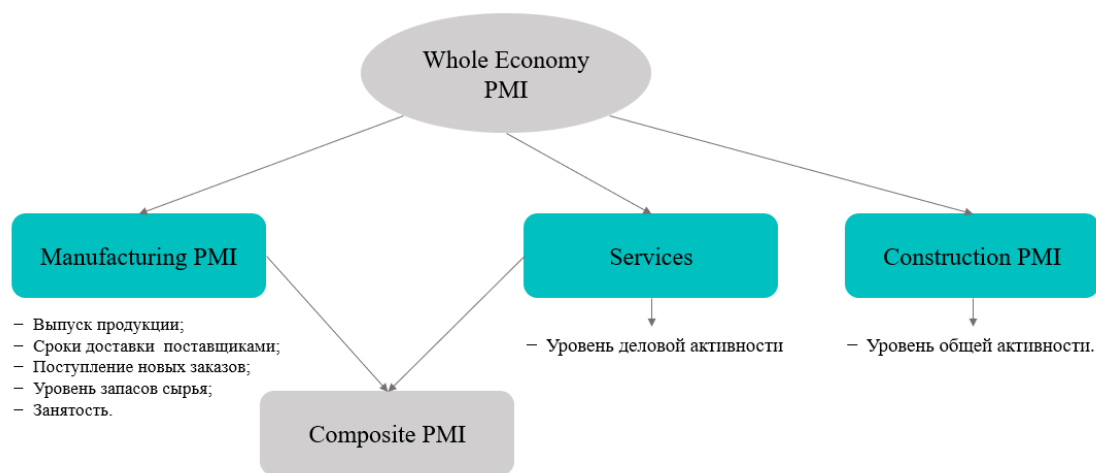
Whole Economy PMI

Manufacturing PMI

− Выпуск продукции;
− Сроки доставки поставщиками;
− Поступление новых заказов;
− Уровень запасов сырья;
− Занятость.

Services

− Уровень деловой активности

Construction PMI

− Уровень общей активности.

Composite PMI